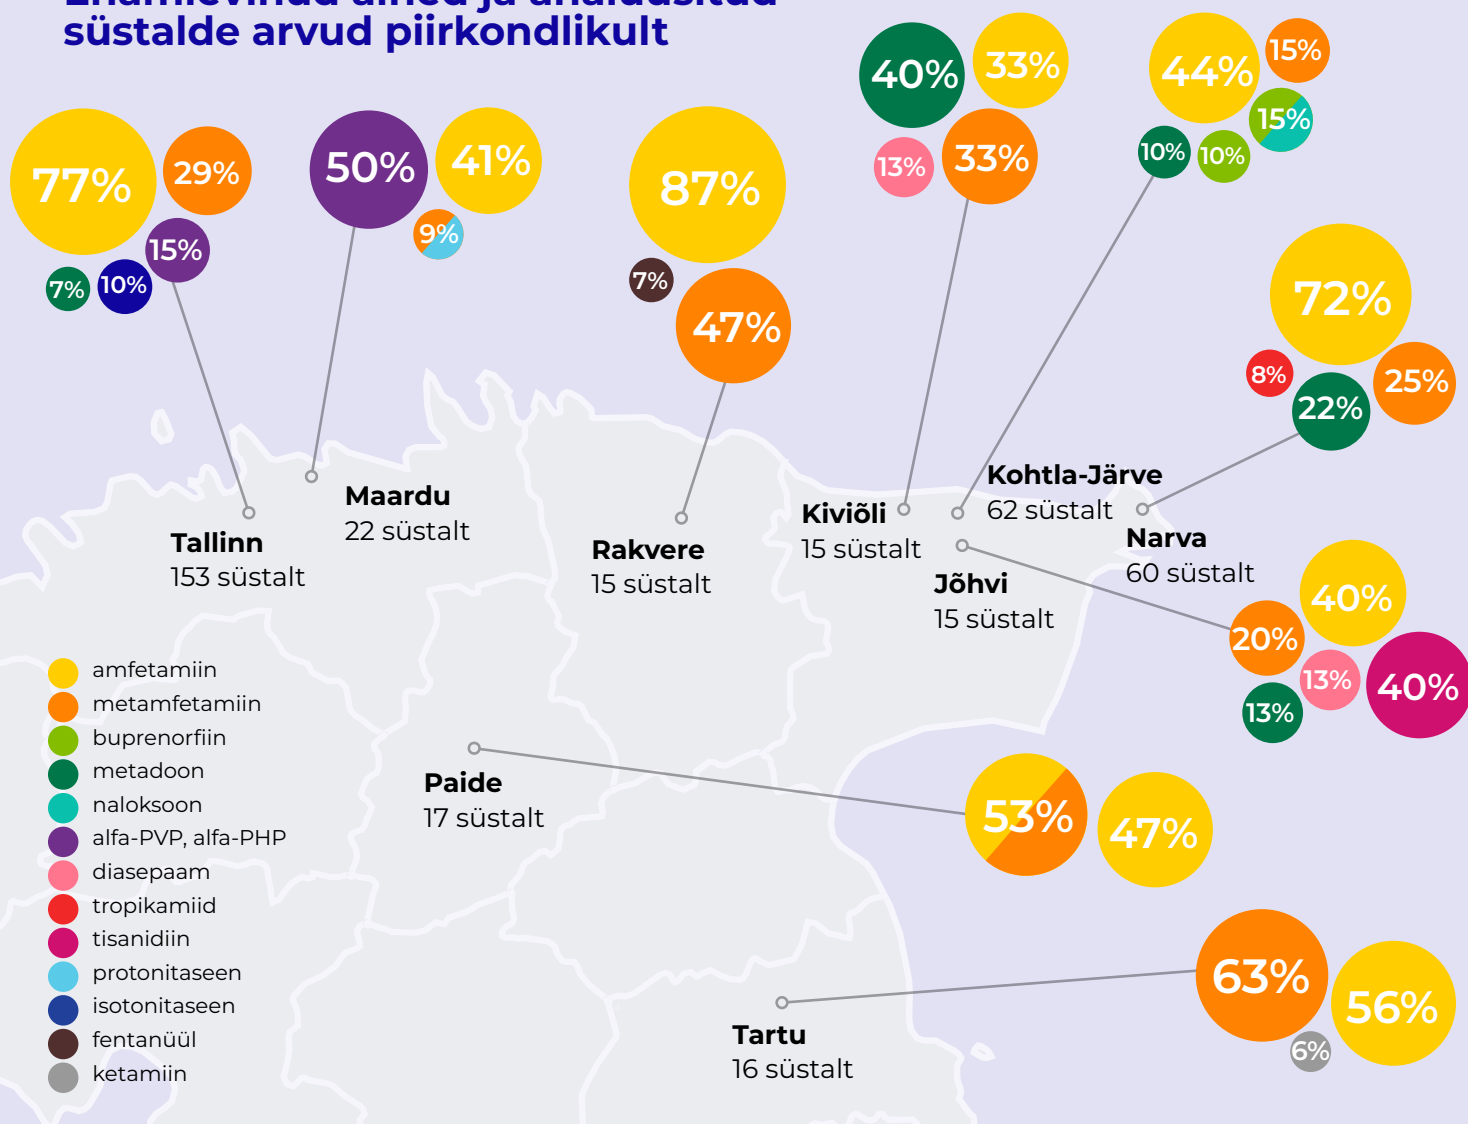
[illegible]
süstalde arvud piirkondlikult

77%
29%
15%
7%
10%
Tallinn
153 süstalt

50%
41%
9%
Maardu
22 süstalt

87%
7%
47%
Rakvere
15 süstalt

40%
33%
13%
33%
Kiviõli
15 süstalt

44%
15%
15%
10%
10%
Kohtla-Järve
62 süstalt

72%
8%
25%
22%
Narva
60 süstalt

Jõhvi
15 süstalt
40%
20%
13%
40%
13%

Paide
17 süstalt
53%
47%

Tartu
16 süstalt
63%
56%
6%

amfetamiin
metamfetamiin
buprenorfiin
metadoon
naloksoon
alfa-PVP, alfa-PHP
diasepaam
tropikamiid
tisanidiin
protonitaseen
isotonitaseen
fentanüül
ketamiin